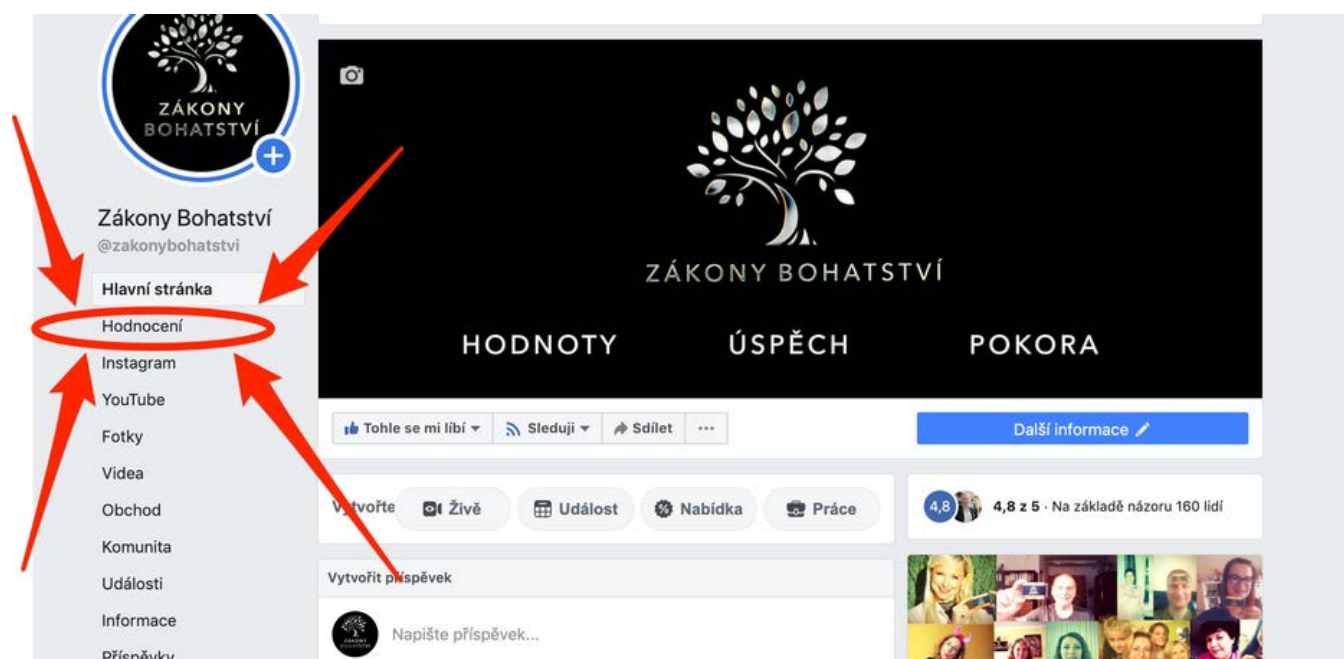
ZÁKONY BOHATSTVÍ

Zákony Bohatství
@zakonybohatstvi

Hlavní stránka
Hodnocení
Instagram
YouTube
Fotky
Videa
Obchod
Komunita
Události
Informace
Příspěvky

ZÁKONY BOHATSTVÍ

HODNOTY ÚSPĚCH POKORA

Tohle se mi líbí
Sleduji
Sdílet
···

Další informace

Vytvořte
Živě
Událost
Nabídka
Práce

4,8
4,8 z 5 · Na základě názoru 160 lidí

Vytvořit příspěvek

Napište příspěvek...